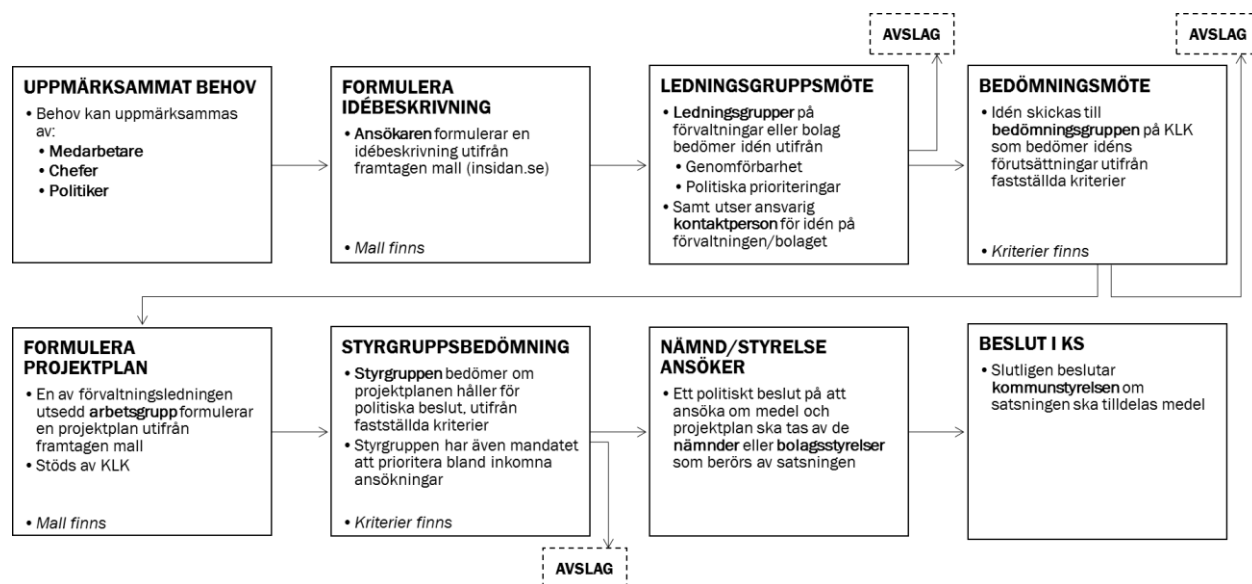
AVSLAG

AVSLAG

UPPMÄRKSAMMAT BEHOV
• Behov kan uppmärksammas av:
• Medarbetare
• Chefer
• Politiker

FORMULERA IDÉBESKRIVNING
• Ansökaren formulerar en idébeskrivning utifrån framtagen mall (insidan.se)
• Mall finns

LEDNINGSGRUPPSMÖTE
• Ledningsgrupper på förvaltningar eller bolag bedömer idén utifrån
• Genomförbarhet
• Politiska prioriteringar
• Samt utser ansvarig kontaktperson för idén på förvaltningen/bolaget

BEDÖMNINGSMÖTE
• Idén skickas till bedömningsgruppen på KLK som bedömer idéns förutsättningar utifrån fastställda kriterier
• Kriterier finns

FORMULERA PROJEKTPLAN
• En av förvaltningsledningen utsedd arbetsgrupp formulerar en projektplan utifrån framtagen mall
• Stöds av KLK
• Mall finns

STYRGRUPPSBEDÖMNING
• Styrgruppen bedömer om projektplanen håller för politiska beslut, utifrån fastställda kriterier
• Styrgruppen har även mandatet att prioritera bland inkomna ansökningar
• Kriterier finns

NÄMND/STYRELSE ANSÖKER
• Ett politiskt beslut på att ansöka om medel och projektplan ska tas av de nämnder eller bolagsstyrelser som berörs av satsningen

BESLUT I KS
• Slutligen beslutar kommunstyrelsen om satsningen ska tilldelas medel

AVSLAG